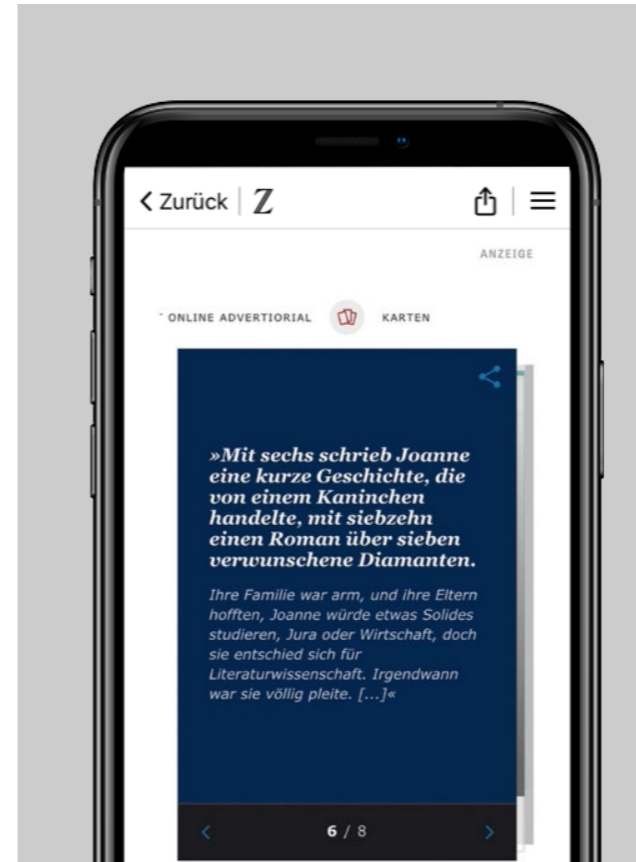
Zurück | Z

ANZEIGE

ONLINE ADVERTIORIAL KARTEN

»Mit sechs schrieb Joanne eine kurze Geschichte, die von einem Kaninchen handelte, mit siebzehn einen Roman über sieben verwunschene Diamanten.

Ihre Familie war arm, und ihre Eltern hofften, Joanne würde etwas Solides studieren, Jura oder Wirtschaft, doch sie entschied sich für Literaturwissenschaft. Irgendwann war sie völlig pleite. [...]«

6 / 8